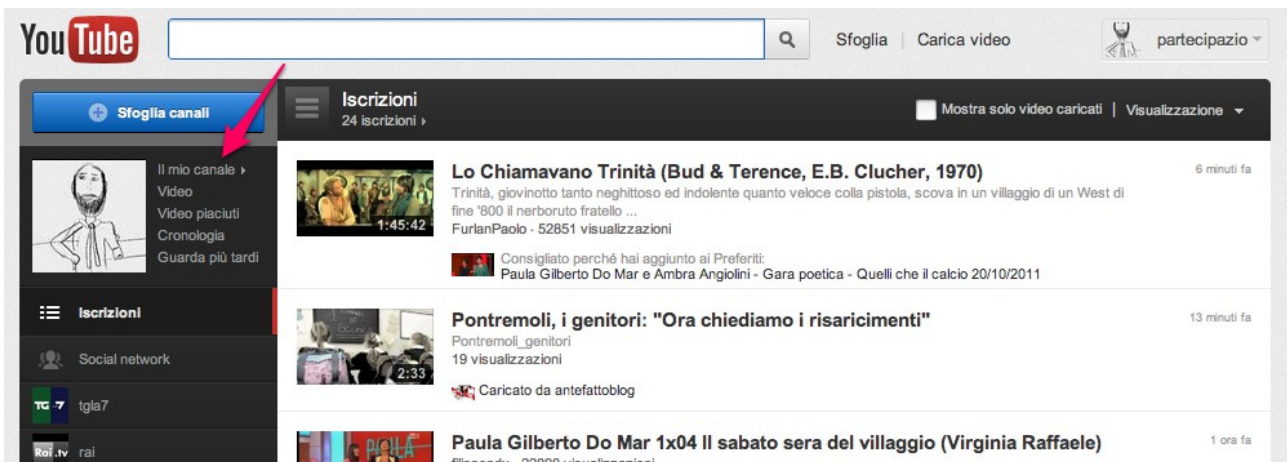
YouTube

Sfoglia | Carica video

partecipazio

Sfoglia canali

Il mio canale ›
Video
Video piaciuti
Cronologia
Guarda più tardi

Iscrizioni

Social network

TG7 tgla7

Rai.tv rai

Iscrizioni
24 iscrizioni ›

Mostra solo video caricati | Visualizzazione

1:45:42

Lo Chiamavano Trinità (Bud & Terence, E.B. Clucher, 1970)

6 minuti fa

Trinità, giovinotto tanto neghittoso ed indolente quanto veloce colla pistola, scova in un villaggio di un West di fine '800 il nerboruto fratello ...

FurlanPaolo - 52851 visualizzazioni

Consigliato perché hai aggiunto ai Preferiti:
Paula Gilberto Do Mar e Ambra Angiolini - Gara poetica - Quelli che il calcio 20/10/2011

2:33

Pontremoli, i genitori: "Ora chiediamo i risaricimenti"

13 minuti fa

Pontremoli_genitori
19 visualizzazioni

Caricato da antefattoblog

Paula Gilberto Do Mar 1x04 Il sabato sera del villaggio (Virginia Raffaele)

1 ora fa

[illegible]